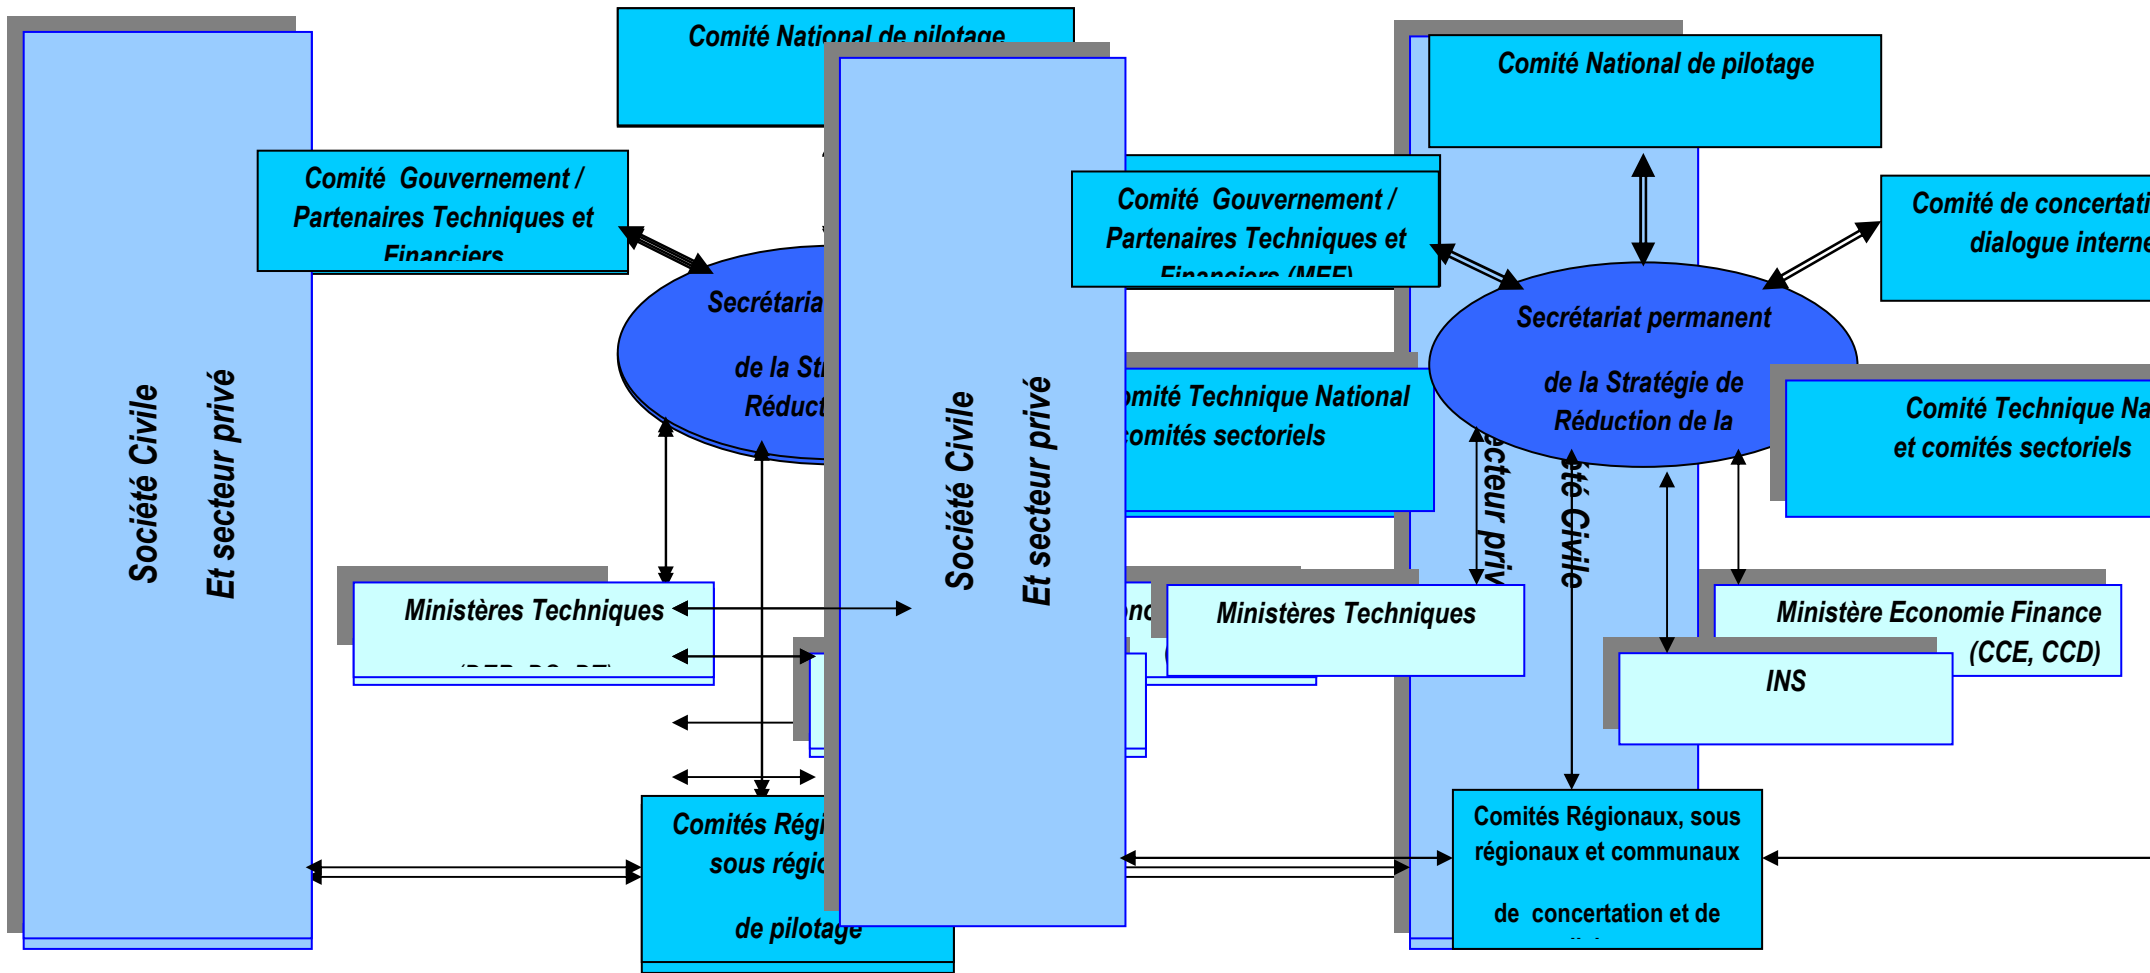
Société Civile

Et secteur privé

Comité National de pilotage

Comité Gouvernement / Partenaires Techniques et Financiers

Secrétaria

de la Str

Réduct

Ministères Techniques

(DEP, DS, DT)

Comités Régi

sous régio

de pilotage

Société Civile

Et secteur privé

Comité National de pilotage

Comité Gouvernement / Partenaires Techniques et Financiers (MEF)

Comité de concertati

dialogue interne

Secrétariat permanent

de la Stratégie de Réduction de la

omité Technique National

omités sectoriels

Comité Technique Na

et comités sectoriels

ecteur priv

té Civile

Ministères Techniques

Ministère Economie Finance (CCE, CCD)

INS

Comités Régionaux, sous régionaux et communaux

de concertation et de